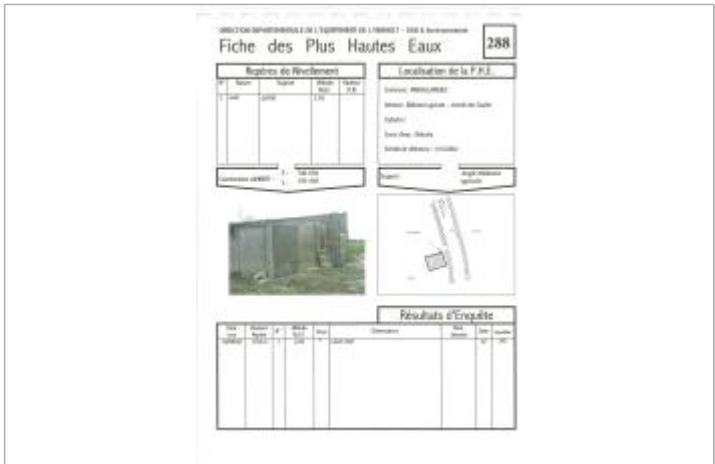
DIRECTION DEPARTEMENTALE DE L'EQUIPEMENT DE L'HERAULT - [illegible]

Fiche des Plus Hautes Eaux

288

Repères de Nivellement

| N° | Nature | Support | Altitude | Hauteur |
|---|---|---|---|---|
| 1 | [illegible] | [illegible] | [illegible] | |

Coordonnées LAMBERT : X : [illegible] Y : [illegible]

Localisation de la P.H.E.

Commune : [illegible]

Adresse : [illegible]

Cadastre :

Cours d'eau : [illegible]

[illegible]

Repère : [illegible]

Résultats d'Enquête

| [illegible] | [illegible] | N° | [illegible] | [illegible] | Observations | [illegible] | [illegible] | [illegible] |
|---|---|---|---|---|---|---|---|---|
| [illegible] | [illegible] | 1 | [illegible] | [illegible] | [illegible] | | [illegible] | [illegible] |